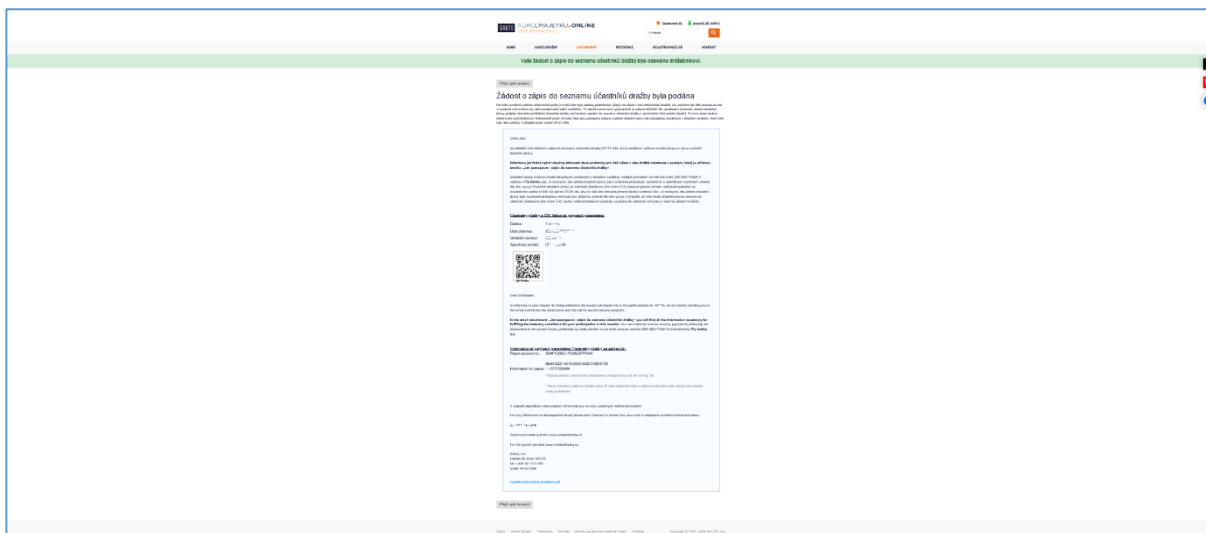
AUKCEMAJETKU.ONLINE

Vaše žádost o zápis do seznamu účastníků dražby byla odeslána dražebníkovi.

Přejít zpět na aukci

Žádost o zápis do seznamu účastníků dražby byla podána

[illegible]

Dobrý den,

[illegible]

Informace jak řádně splnit všechny náležitosti

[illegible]

Platební údaje

Částka:
Číslo účtu:
Variabilní symbol:
Specifický symbol:

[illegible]

Dear Sir/Madam,

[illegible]

International payment instructions

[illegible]

Přejít zpět na aukci